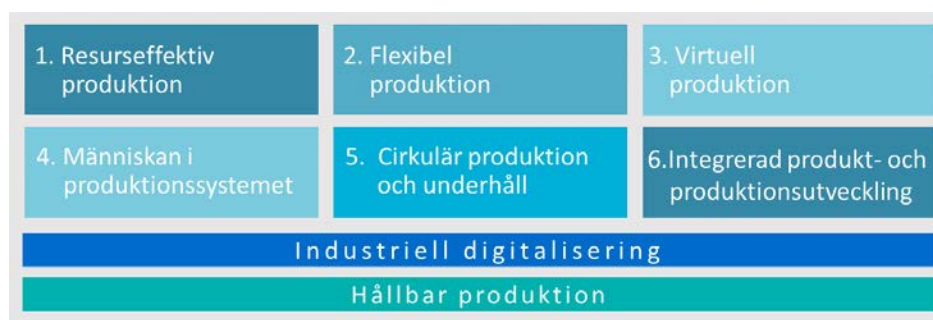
1. Resurseffektiv produktion

2. Flexibel produktion

3. Virtuell produktion

4. Människan i produktionssystemet

5. Cirkulär produktion och underhåll

6.Integrerad produkt- och produktionsutveckling

Industriell digitalisering

Hållbar produktion